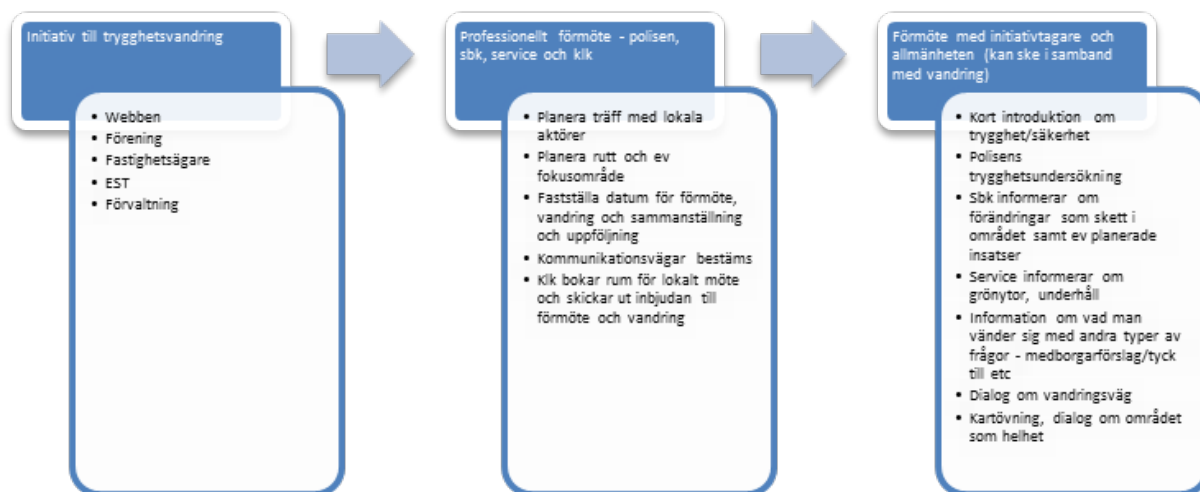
Initiativ till trygghetsvandring

- Webben
- Förening
- Fastighetsägare
- EST
- Förvaltning

Professionellt förmöte - polisen, sbk, service och klk

- Planera träff med lokala aktörer
- Planera rutt och ev fokusområde
- Fastställa datum för förmöte, vandring och sammanställning och uppföljning
- Kommunikationsvägar bestäms
- Klk bokar rum för lokalt möte och skickar ut inbjudan till förmöte och vandring

Förmöte med initiativtagare och allmänheten (kan ske i samband med vandring)

- Kort introduktion om trygghet/säkerhet
- Polisens trygghetsundersökning
- Sbk informerar om förändringar som skett i området samt ev planerade insatser
- Service informerar om grönytor, underhåll
- Information om vad man vänder sig med andra typer av frågor - medborgarförslag/tyck till etc
- Dialog om vandringsväg
- Kartövning, dialog om området som helhet